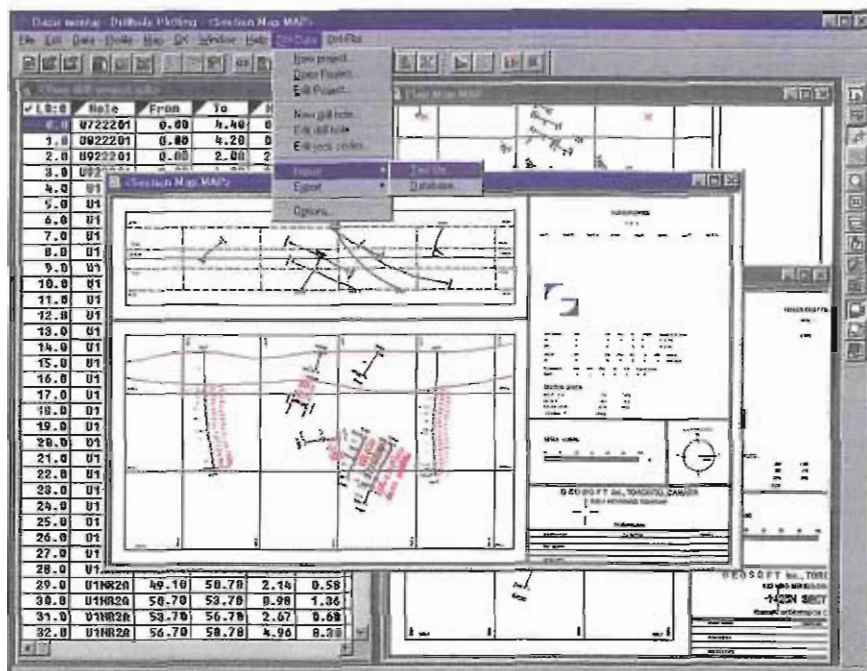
Oasis montaj - Drillhole Plotting - <Section Map MAP>

File Edit Data Drillhole Map GX Window Help DH-Data DH-Plot

New project...
Open Project...
Edit Project...
New drill hole...
Edit drill hole...
Edit rock codes...
Import
Export
Options...

Text file
Database...

<Section Map MAP>

| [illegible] | Hole | From | To | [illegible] |
|---|---|---|---|---|
| 0.0 | U722201 | 0.00 | 4.40 | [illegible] |
| 1.0 | U922201 | 0.00 | 4.20 | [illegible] |
| 2.0 | U922201 | 0.00 | 2.00 | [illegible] |
| 3.0 | U92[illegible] | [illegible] | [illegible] | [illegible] |
| 4.0 | U1 | | | |
| 5.0 | U1 | | | |
| 6.0 | U1 | | | |
| 7.0 | U1 | | | |
| 8.0 | U1 | | | |
| 9.0 | U1 | | | |
| 10.0 | U1 | | | |
| 11.0 | U1 | | | |
| 12.0 | U1 | | | |
| 13.0 | U1 | | | |
| 14.0 | U1 | | | |
| 15.0 | U1 | | | |
| 16.0 | U1 | | | |
| 17.0 | U1 | | | |
| 18.0 | U1 | | | |
| 19.0 | U1 | | | |
| 20.0 | U1 | | | |
| 21.0 | U1 | | | |
| 22.0 | U1 | | | |
| 23.0 | U1 | | | |
| 24.0 | U1 | | | |
| 25.0 | U1 | | | |
| 26.0 | U1 | | | |
| 27.0 | U1 | | | |
| 28.0 | U1 | | | |
| 29.0 | U1NR2A | 49.10 | 50.70 | 2.14 | 0.58 |
| 30.0 | U1NR2A | 50.70 | 53.70 | 0.90 | 1.36 |
| 31.0 | U1NR2A | 53.70 | 56.70 | 2.67 | 0.60 |
| 32.0 | U1NR2A | 56.70 | 58.70 | 4.96 | 0.30 |

GEOSOFT Inc., TORONTO, CANADA

GEOSOFT Inc., TOR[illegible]

-142N SECT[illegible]